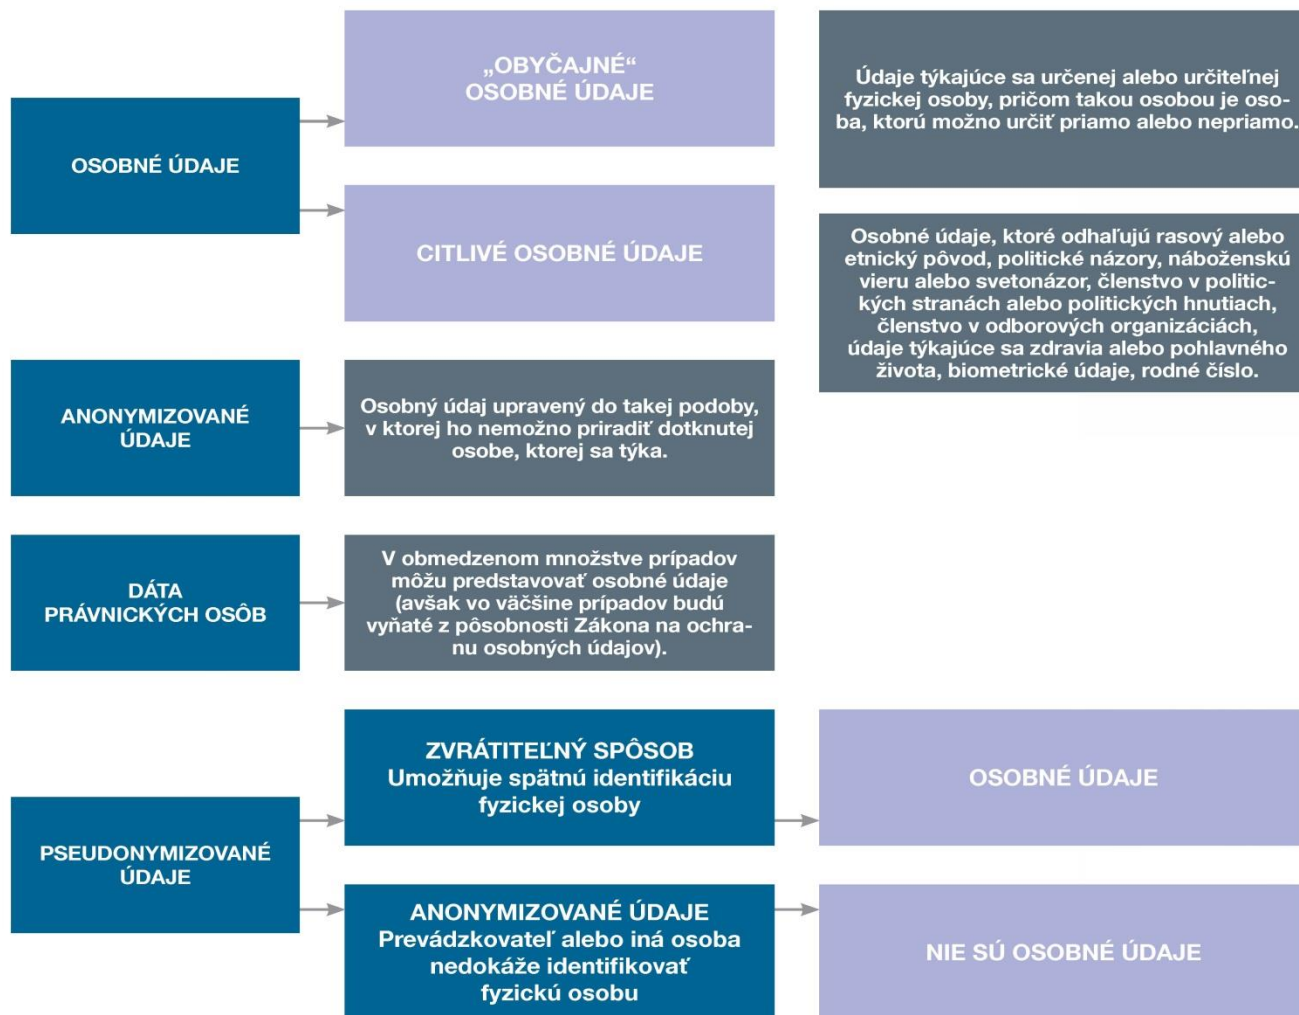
OSOBNÉ ÚDAJE

„OBYČAJNÉ“ OSOBNÉ ÚDAJE

Údaje týkajúce sa určenej alebo určiteľnej fyzickej osoby, pričom takou osobou je osoba, ktorú možno určiť priamo alebo nepriamo.

CITLIVÉ OSOBNÉ ÚDAJE

Osobné údaje, ktoré odhaľujú rasový alebo etnický pôvod, politické názory, náboženskú vieru alebo svetonázor, členstvo v politických stranách alebo politických hnutiach, členstvo v odborových organizáciách, údaje týkajúce sa zdravia alebo pohlavného života, biometrické údaje, rodné číslo.

ANONYMIZOVANÉ ÚDAJE

Osobný údaj upravený do takej podoby, v ktorej ho nemožno priradiť dotknutej osobe, ktorej sa týka.

DÁTA PRÁVNICKÝCH OSÔB

V obmedzenom množstve prípadov môžu predstavovať osobné údaje (avšak vo väčšine prípadov budú vyňaté z pôsobnosti Zákona na ochranu osobných údajov).

PSEUDONYMIZOVANÉ ÚDAJE

ZVRÁTITEĽNÝ SPÔSOB
Umožňuje spätnú identifikáciu fyzickej osoby

OSOBNÉ ÚDAJE

ANONYMIZOVANÉ ÚDAJE
Prevádzkovateľ alebo iná osoba nedokáže identifikovať fyzickú osobu

NIE SÚ OSOBNÉ ÚDAJE